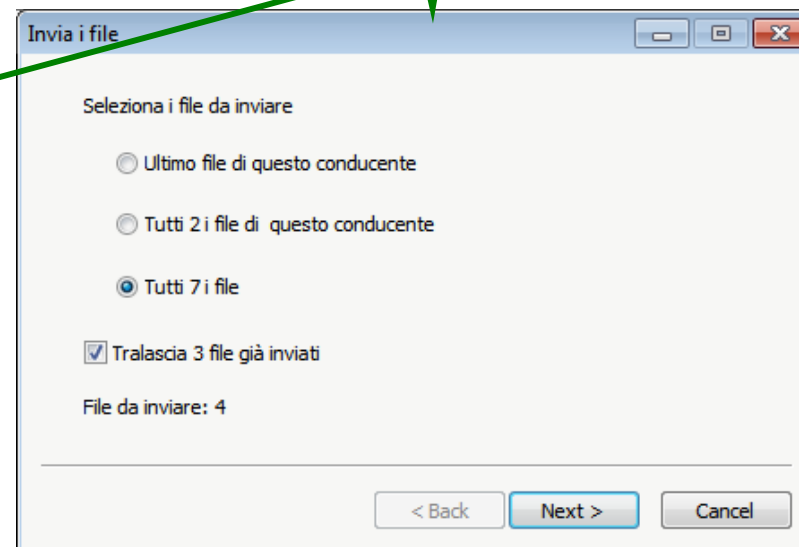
Invia i file

Seleziona i file da inviare

Ultimo file di questo conducente

Tutti 2 i file di questo conducente

Tutti 7 i file

Tralascia 3 file già inviati

File da inviare: 4

< Back

Next >

Cancel